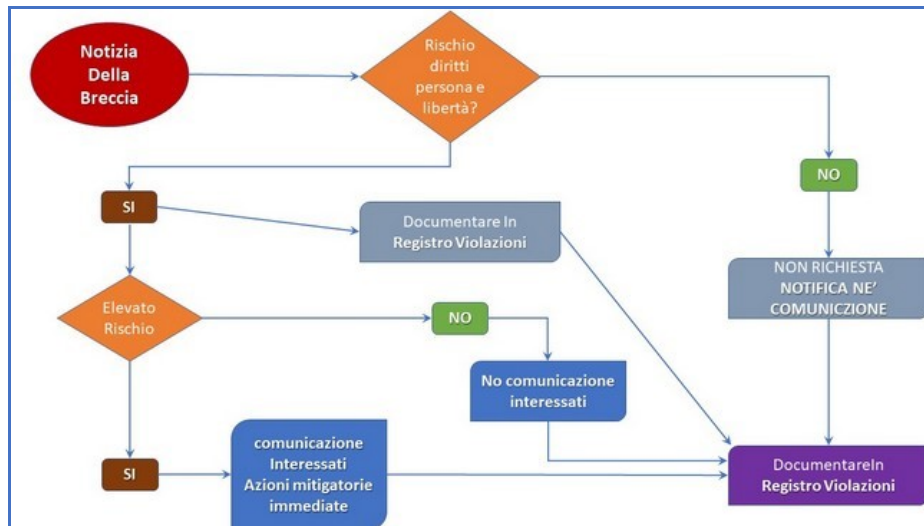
Notizia Della Breccia

Rischio diritti persona e libertà?

NO

SI

Documentare In Registro Violazioni

NON RICHIESTA NOTIFICA NE' COMUNICZIONE

Elevato Rischio

NO

No comunicazione interessati

SI

comunicazione Interessati Azioni mitigatorie immediate

DocumentareIn Registro Violazioni